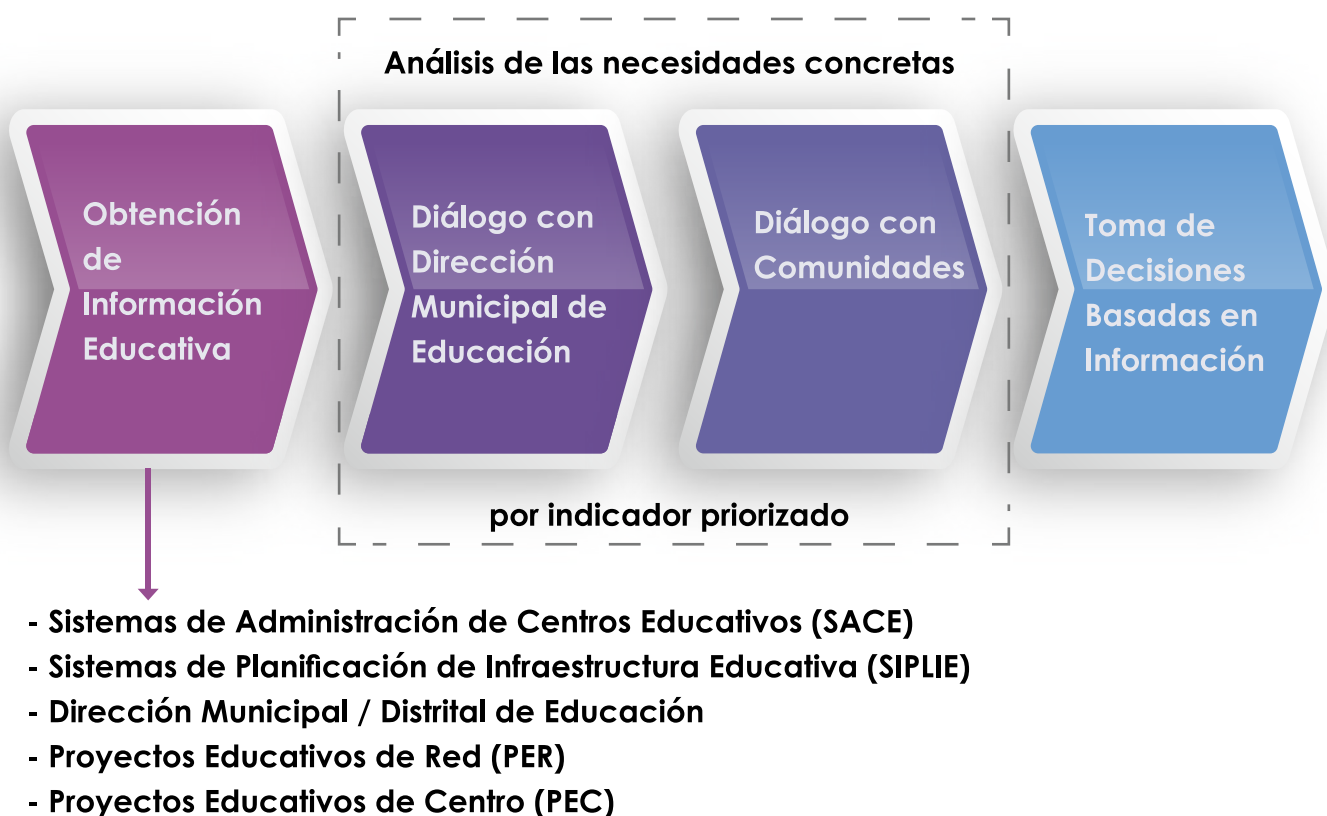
Análisis de las necesidades concretas

Obtención de Información Educativa

Diálogo con Dirección Municipal de Educación

Diálogo con Comunidades

Toma de Decisiones Basadas en Información

por indicador priorizado

- Sistemas de Administración de Centros Educativos (SACE)
- Sistemas de Planificación de Infraestructura Educativa (SIPLIE)
- Dirección Municipal / Distrital de Educación
- Proyectos Educativos de Red (PER)
- Proyectos Educativos de Centro (PEC)